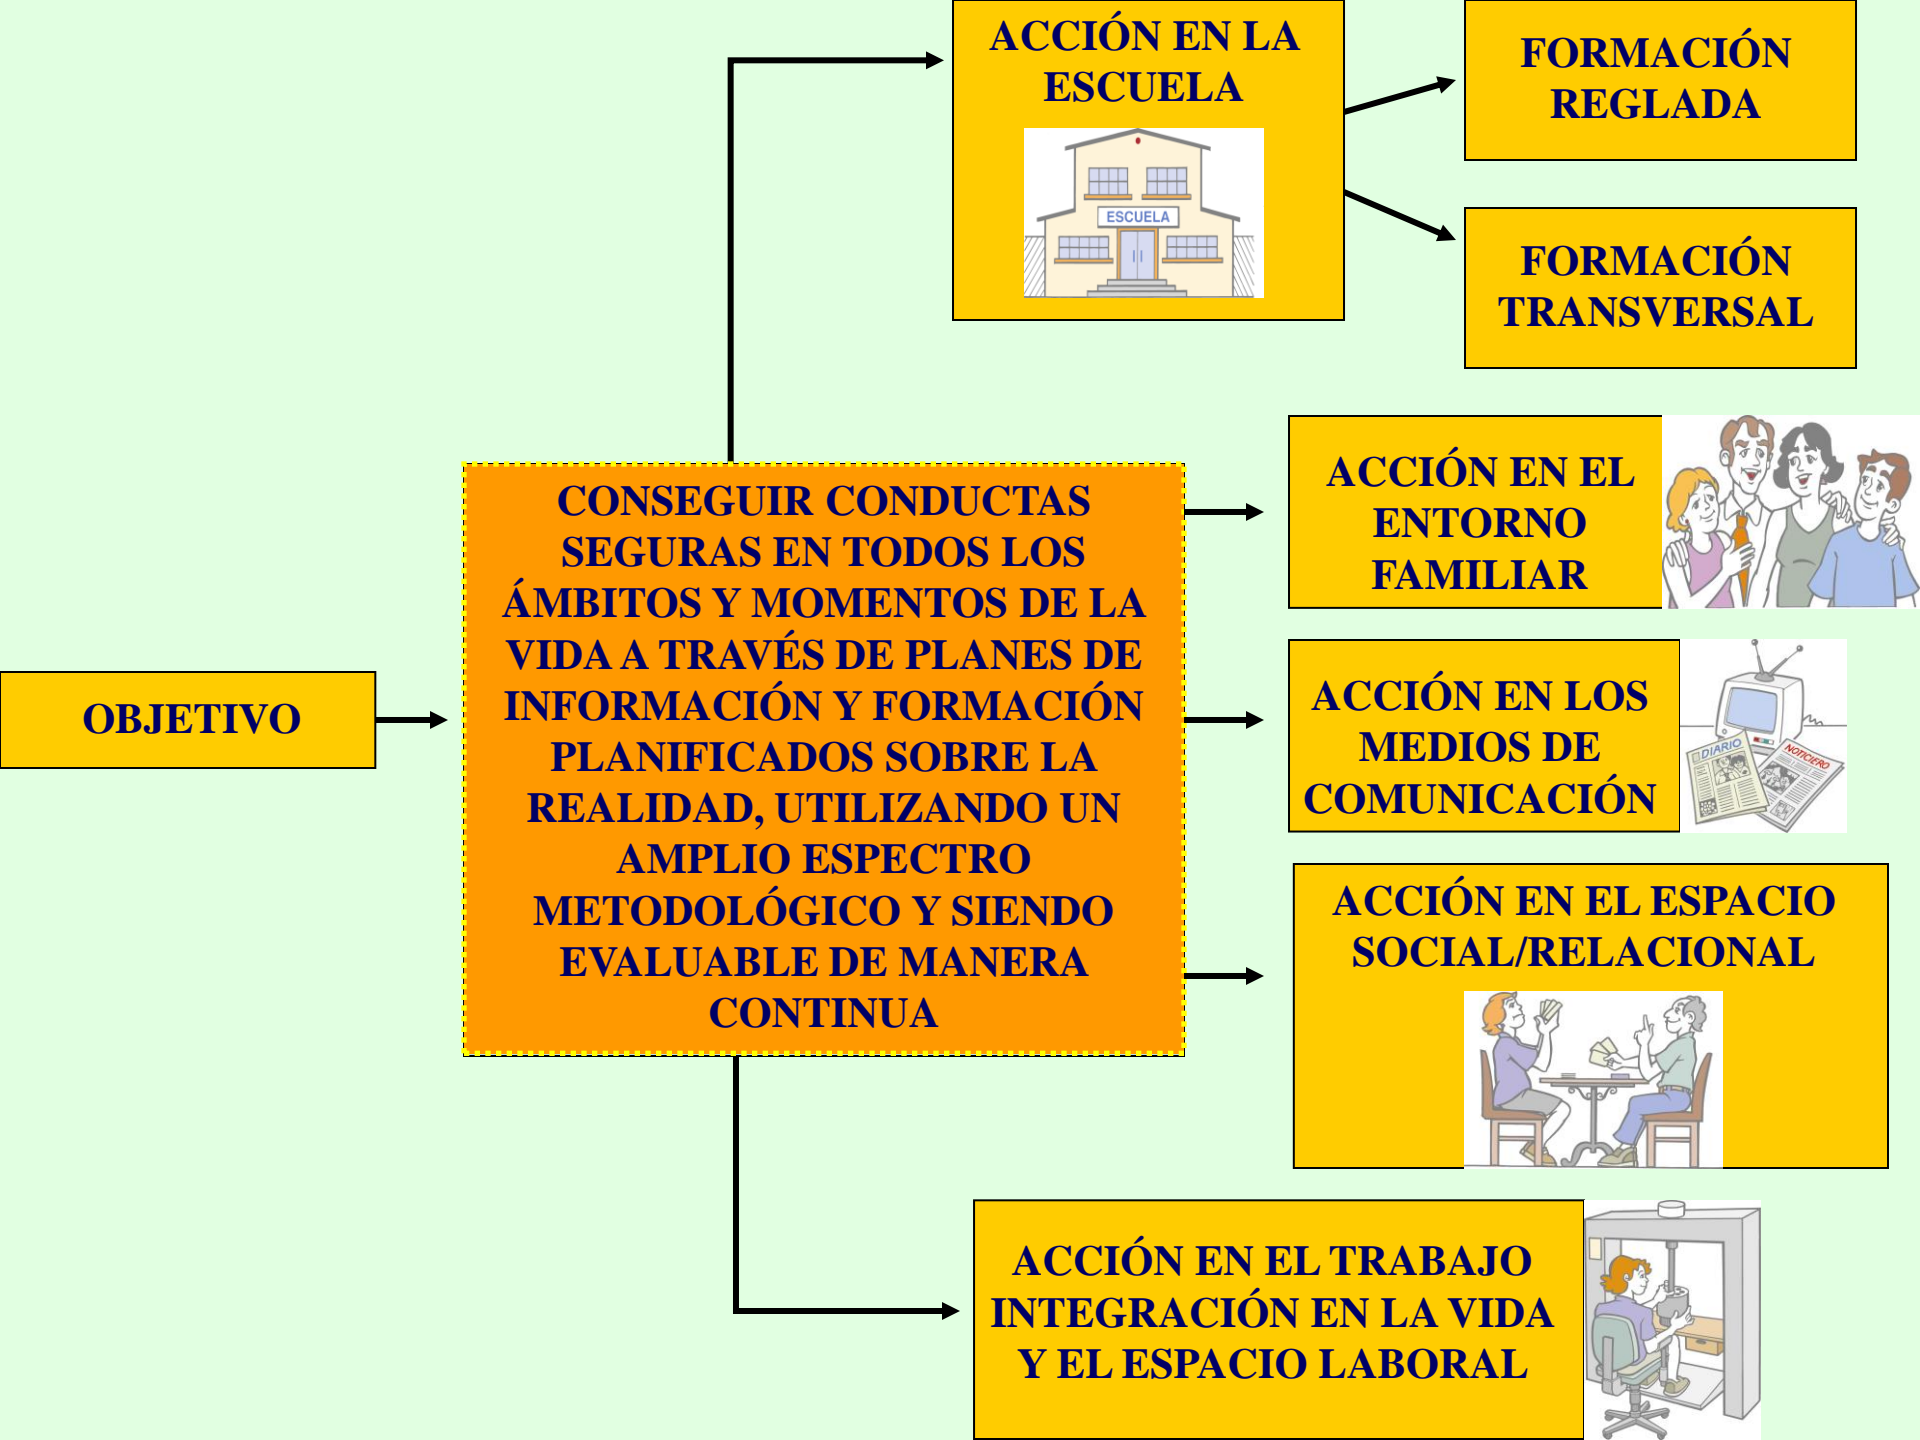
ACCIÓN EN LA ESCUELA

ESCUELA

FORMACIÓN REGLADA

FORMACIÓN TRANSVERSAL

OBJETIVO

CONSEGUIR CONDUCTAS SEGURAS EN TODOS LOS ÁMBITOS Y MOMENTOS DE LA VIDA A TRAVÉS DE PLANES DE INFORMACIÓN Y FORMACIÓN PLANIFICADOS SOBRE LA REALIDAD, UTILIZANDO UN AMPLIO ESPECTRO METODOLÓGICO Y SIENDO EVALUABLE DE MANERA CONTINUA

ACCIÓN EN EL ENTORNO FAMILIAR

ACCIÓN EN LOS MEDIOS DE COMUNICACIÓN

DIARIO

NOTICIERO

ACCIÓN EN EL ESPACIO SOCIAL/RELACIONAL

ACCIÓN EN EL TRABAJO INTEGRACIÓN EN LA VIDA Y EL ESPACIO LABORAL